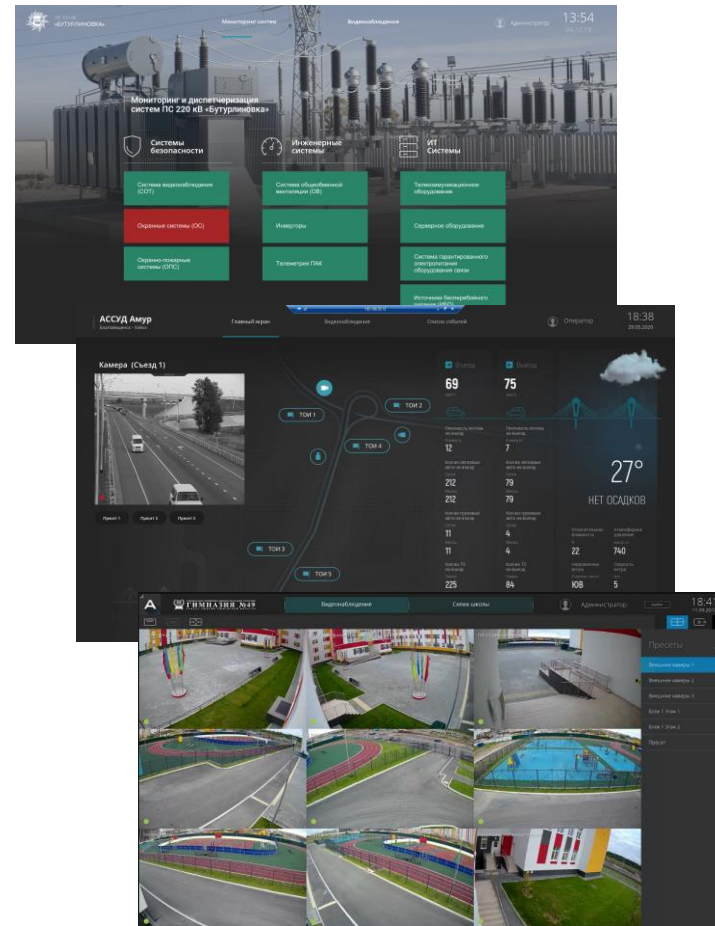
ПС 220 кВ «БУТУРЛИНОВКА»

Мониторинг систем

Видеонаблюдение

Администратор

13:54

Мониторинг и диспетчеризация систем ПС 220 кВ «Бутурлиновка»

Системы безопасности

Инженерные системы

ИТ Системы

Система видеонаблюдения (СОТ)

Охранные системы (ОС)

Охранно-пожарные системы (ОПС)

Система общеобменной вентиляции (ОВ)

Инверторы

Телеметрия ПАК

Телекоммуникационное оборудование

Серверное оборудование

Система гарантированного электропитания оборудования связи

Источники бесперебойного питания (ИБП)

АССУД Амур

Благовещенск - Хэйхэ

Главный экран

Видеонаблюдение

Список событий

Оператор

18:38

29.05.2020

Камера (Съезд 1)

Пресет 1

Пресет 2

Пресет 3

ТОИ 1

ТОИ 2

ТОИ 3

ТОИ 4

ТОИ 5

Въезд

Выезд

69

75

12

7

212

79

212

79

11

4

11

4

225

84

27°

НЕТ ОСАДКОВ

22

740

ЮВ

5

A

ГИМНАЗИЯ №49

Видеонаблюдение

Схема школы

Администратор

18:4

Пресеты

Внешние камеры 1

Внешние камеры 2

Внешние камеры 3

Блок 1 Этаж 1

Блок 1 Этаж 2

Пресет